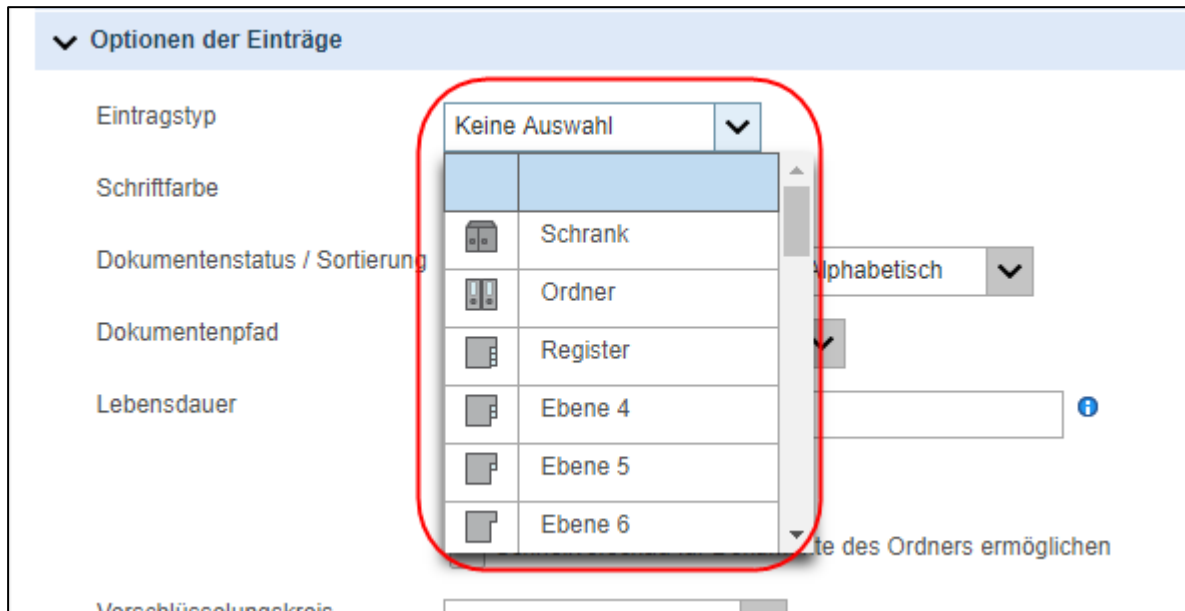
Optionen der Einträge

Eintragstyp

Keine Auswahl

Schriftfarbe

Dokumentenstatus / Sortierung

Dokumentenpfad

Lebensdauer

| | |
|---|---|
| | Schrank |
| | Ordner |
| | Register |
| | Ebene 4 |
| | Ebene 5 |
| | Ebene 6 |

Alphabetisch

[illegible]te des Ordners ermöglichen

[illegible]